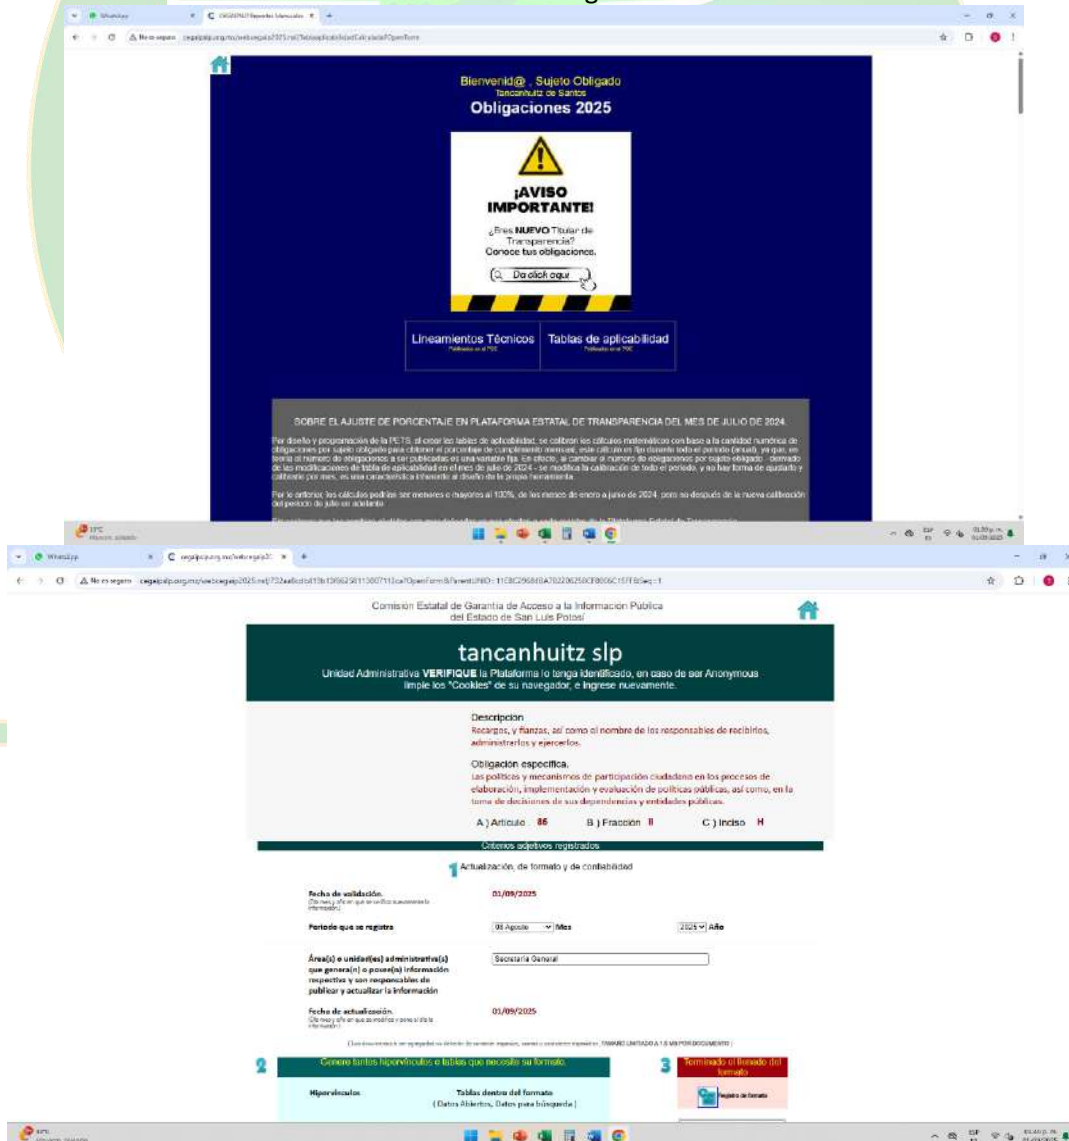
WhatsApp
CEGAIP SLP Reportes Mensuales
No es seguro cegaipslp.org.mx/webcegaip2025.nsf/...

Bienvenid@ , Sujeto Obligado
Tancanhuitz de Santos
Obligaciones 2025

¡AVISO IMPORTANTE!
¿Eres NUEVO Titular de Transparencia?
Conoce tus obligaciones.
Da click aquí

Lineamientos Técnicos
Publicados en el POE
Tablas de aplicabilidad
Publicadas en el POE

SOBRE EL AJUSTE DE PORCENTAJE EN PLATAFORMA ESTATAL DE TRANSPARENCIA DEL MES DE JULIO DE 2024.

Por diseño y programación de la PETS, al crear las tablas de aplicabilidad, se calibran los cálculos matemáticos con base a la cantidad numérica de obligaciones por sujeto obligado para obtener el porcentaje de cumplimiento mensual, este cálculo es fijo durante todo el periodo (anual), ya que, en teoría el número de obligaciones a ser publicadas es una variable fija. En efecto, al cambiar el número de obligaciones por sujeto obligado - derivado de las modificaciones de tabla de aplicabilidad en el mes de julio de 2024 - se modifica la calibración de todo el periodo, y no hay forma de ajustarlo y calibrarlo por mes, es una característica inherente al diseño de la propia herramienta.

Por lo anterior, los cálculos podrían ser menores o mayores al 100%, de los meses de enero a junio de 2024, pero no después de la nueva calibración del periodo de julio en adelante.

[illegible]

WhatsApp
cegaipslp.org.mx/webcegaip2025.nsf/...

Comisión Estatal de Garantía de Acceso a la Información Pública del Estado de San Luis Potosí

tancanhuitz slp
Unidad Administrativa VERIFIQUE la Plataforma lo tenga identificado, en caso de ser Anonymous limpie los "Cookies" de su navegador, e ingrese nuevamente.

Descripción
Recargos, y fianzas, así como el nombre de los responsables de recibirlos, administrarlos y ejercerlos.

Obligación especifica.
Las políticas y mecanismos de participación ciudadana en los procesos de elaboración, implementación y evaluación de políticas públicas, así como, en la toma de decisiones de sus dependencias y entidades públicas.

A ) Articulo 86 B ) Fracción II C ) Inciso H

Criterios adjetivos registrados

1 Actualización, de formato y de confiabilidad

Fecha de validación.
01/09/2025

Periodo que se registra 08 Agosto Mes 2025 Año

Área(s) o unidad(es) administrativa(s) que genera(n) o posee(n) información respectiva y son responsables de publicar y actualizar la información
Secretaria General

Fecha de actualización.
01/09/2025

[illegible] TAMAÑO LIMITADO A 1.5 MB POR DOCUMENTO

2 Genere tantos hipervínculos o tablas que necesite su formato.
Hipervínculos
Tablas dentro del formato
( Datos Abiertos, Datos para búsqueda )

3 Terminado el llenado del formato
Registro de formato